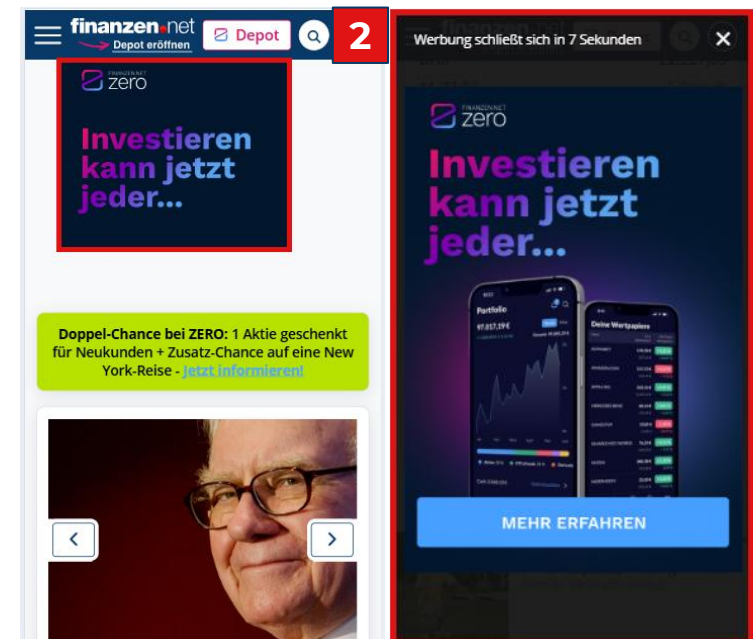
finanzen.net
Depot eröffnen
Depot

FINANZEN.NET zero

Investieren kann jetzt jeder...

Doppel-Chance bei ZERO: 1 Aktie geschenkt für Neukunden + Zusatz-Chance auf eine New York-Reise - Jetzt informieren!

2

Werbung schließt sich in 7 Sekunden

FINANZEN.NET zero

Investieren kann jetzt jeder...

Portfolio
Deine Wertpapiere

MEHR ERFAHREN